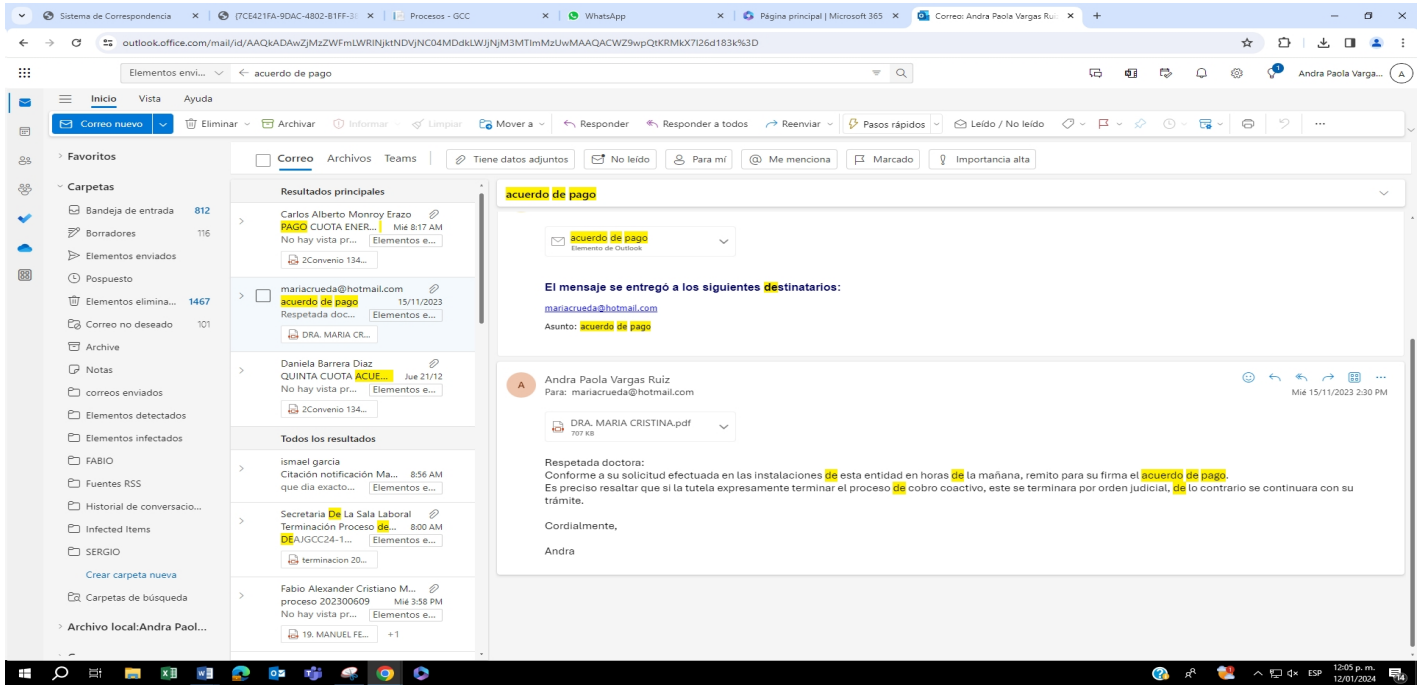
Sistema de Correspondencia | {7CE421FA-9DAC-4802-B1FF-3 | Procesos - GCC | WhatsApp | Página principal | Microsoft 365 | Correo: Andra Paola Vargas Ruiz

outlook.office.com/mail/id/AAQkADAwZjMzZWFmLWRlNjktNDVjNC04MDdkLWJjNjM3MTImMzUwMAAQACWZ9wpQtKRMkX7I26d183k%3D

Elementos envi... ← acuerdo de pago

Andra Paola Varga... A

Inicio Vista Ayuda

Correo nuevo | Eliminar | Archivar | Informar | Limpiar | Mover a | Responder | Responder a todos | Reenviar | Pasos rápidos | Leído / No leído | ...

Favoritos

Carpetas
Bandeja de entrada 812
Borradores 116
Elementos enviados
Pospuesto
Elementos elimina... 1467
Correo no deseado 101
Archive
Notas
correos enviados
Elementos detectados
Elementos infectados
FABIO
Fuentes RSS
Historial de conversacio...
Infected Items
SERGIO
Crear carpeta nueva
Carpetas de búsqueda
Archivo local:Andra Paol...

Correo Archivos Teams | Tiene datos adjuntos | No leído | Para mí | Me menciona | Marcado | Importancia alta

Resultados principales

Carlos Alberto Monroy Erazo
PAGO CUOTA ENER... Mié 8:17 AM
No hay vista pr... Elementos e...
2Convenio 134...

mariacrueda@hotmail.com
acuerdo de pago 15/11/2023
Respetada doc... Elementos e...
DRA. MARIA CR...

Daniela Barrera Diaz
QUINTA CUOTA ACUE... Jue 21/12
No hay vista pr... Elementos e...
2Convenio 134...

Todos los resultados

ismael garcia
Citación notificación Ma... 8:56 AM
que dia exacto... Elementos e...

Secretaria De La Sala Laboral
Terminación Proceso de... 8:00 AM
DEAJGCC24-1... Elementos e...
terminacion 20...

Fabio Alexander Cristiano M...
proceso 202300609 Mié 3:58 PM
No hay vista pr... Elementos e...
19. MANUEL FE... +1

acuerdo de pago

acuerdo de pago
Elemento de Outlook

El mensaje se entregó a los siguientes destinatarios:
mariacrueda@hotmail.com
Asunto: acuerdo de pago

Andra Paola Vargas Ruiz
Para: mariacrueda@hotmail.com
Mié 15/11/2023 2:30 PM

DRA. MARIA CRISTINA.pdf
707 KB

Respetada doctora:
Conforme a su solicitud efectuada en las instalaciones de esta entidad en horas de la mañana, remito para su firma el acuerdo de pago.
Es preciso resaltar que si la tutela expresamente terminar el proceso de cobro coactivo, este se terminara por orden judicial, de lo contrario se continuara con su trámite.

Cordialmente,

Andra

ESP 12:05 p. m. 12/01/2024